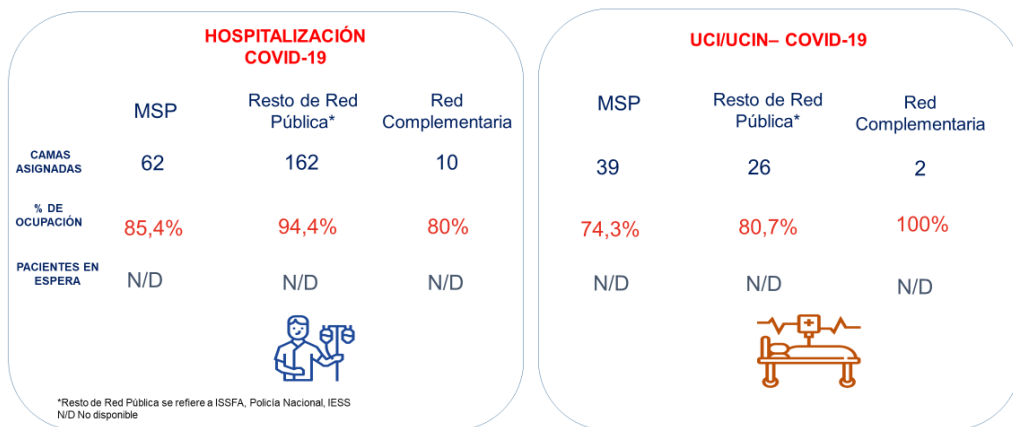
HOSPITALIZACIÓN COVID-19

| | MSP | Resto de Red Pública* | Red Complementaria |
|---|---|---|---|
| CAMAS ASIGNADAS | 62 | 162 | 10 |
| % DE OCUPACIÓN | 85,4% | 94,4% | 80% |
| PACIENTES EN ESPERA | N/D | N/D | N/D |

*Resto de Red Pública se refiere a ISSFA, Policía Nacional, IESS
N/D No disponible

UCI/UCIN– COVID-19

| MSP | Resto de Red Pública* | Red Complementaria |
|---|---|---|
| 39 | 26 | 2 |
| 74,3% | 80,7% | 100% |
| N/D | N/D | N/D |